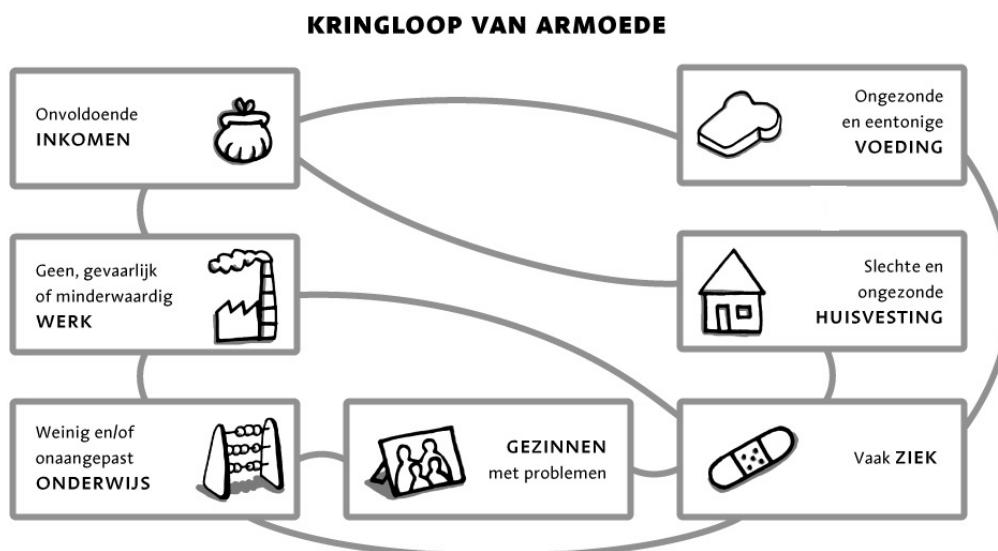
KRINGLOOP VAN ARMOEDE

Onvoldoende INKOMEN

Ongezonde en eentonige VOEDING

Geen, gevaarlijk of minderwaardig WERK

Slechte en ongezonde HUISVESTING

Weinig en/of onaangepast ONDERWIJS

GEZINNEN met problemen

Vaak ZIEK